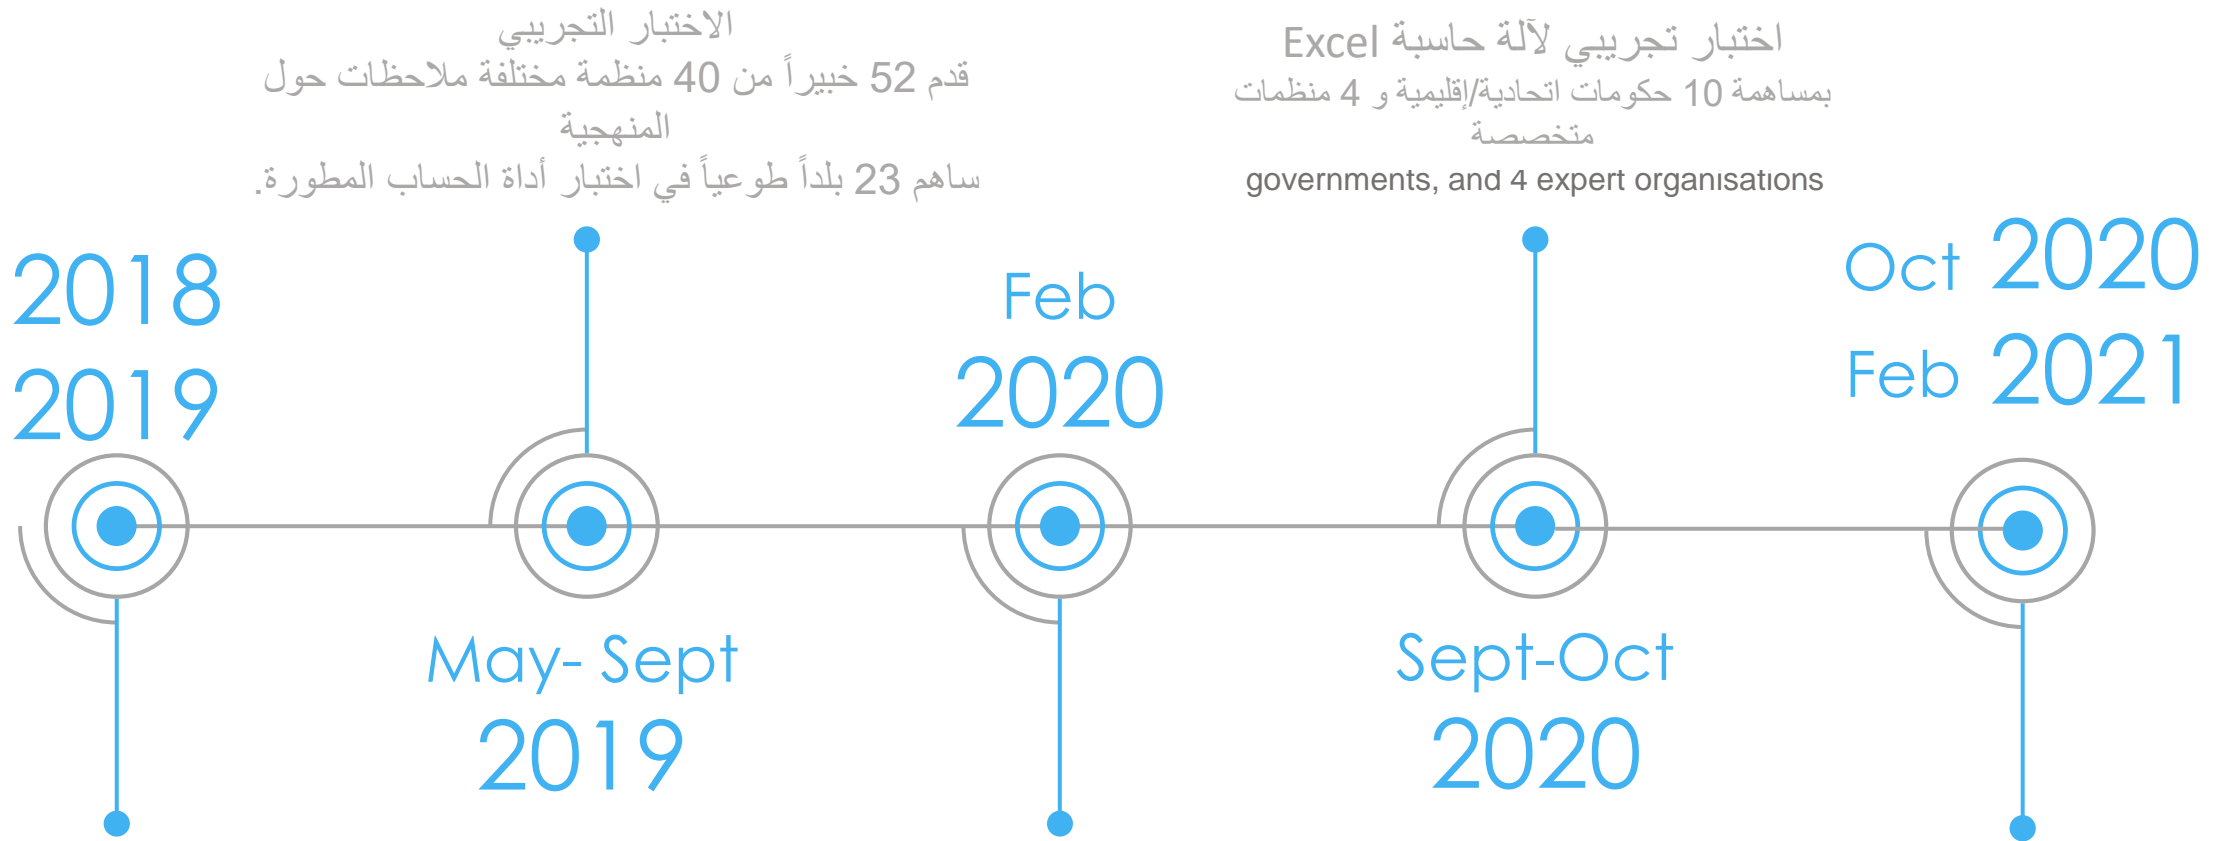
الاختبار التجريبي
قدم 52 خبيراً من 40 منظمة مختلفة ملاحظات حول المنهجية
ساهم 23 بلداً طوعياً في اختبار أداة الحساب المطورة.

اختبار تجريبي لآلة حاسبة Excel
بمساهمة 10 حكومات اتحادية/إقليمية و 4 منظمات متخصصة
governments, and 4 expert organisations

2018
2019

May- Sept
2019

Feb
2020

Sept-Oct
2020

Oct 2020
Feb 2021